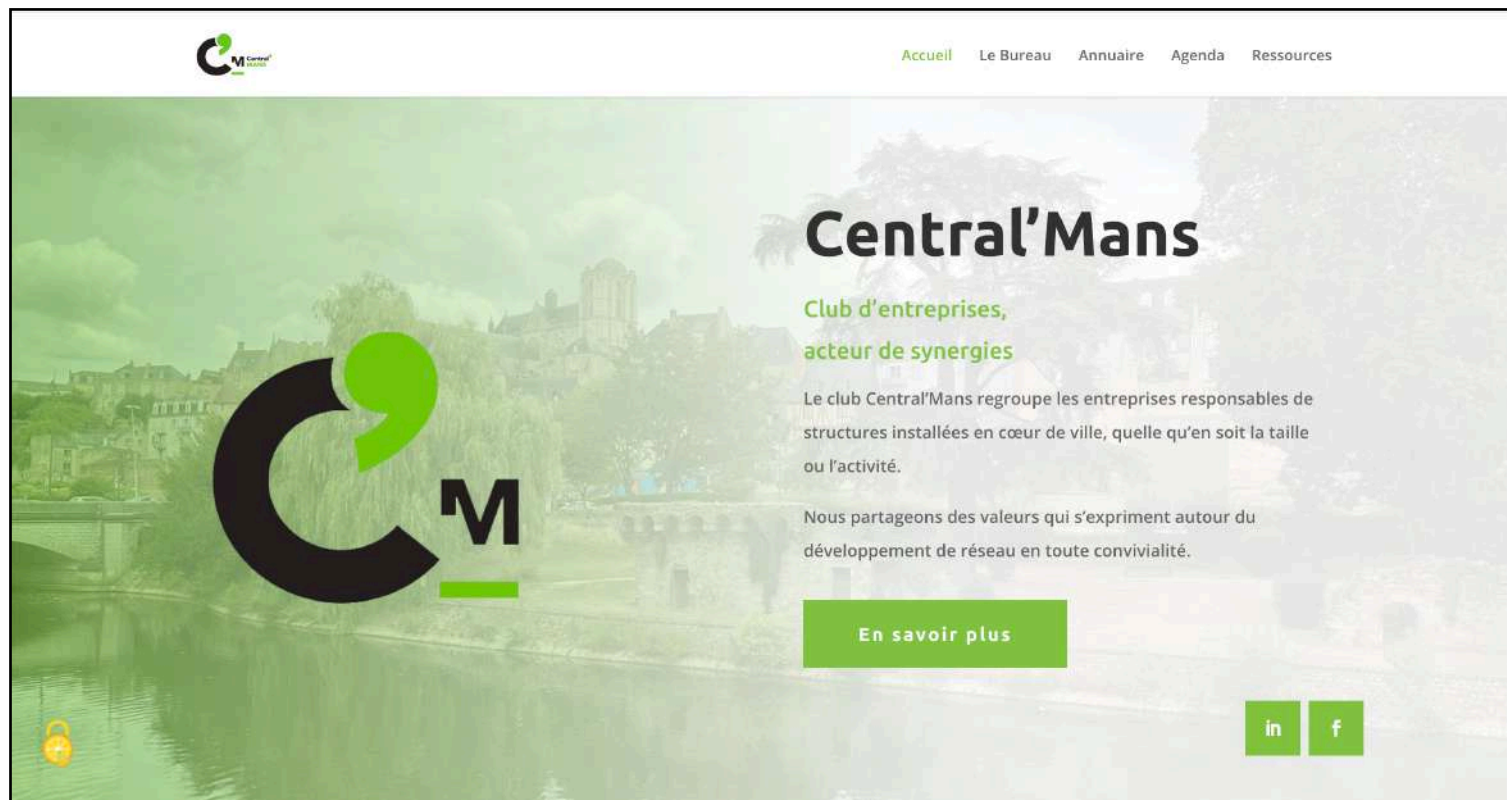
Central' MANS

Accueil Le Bureau Annuaire Agenda Ressources

Central'Mans

Club d'entreprises,

acteur de synergies

Le club Central'Mans regroupe les entreprises responsables de structures installées en cœur de ville, quelle qu'en soit la taille ou l'activité.

Nous partageons des valeurs qui s'expriment autour du développement de réseau en toute convivialité.

En savoir plus

in f